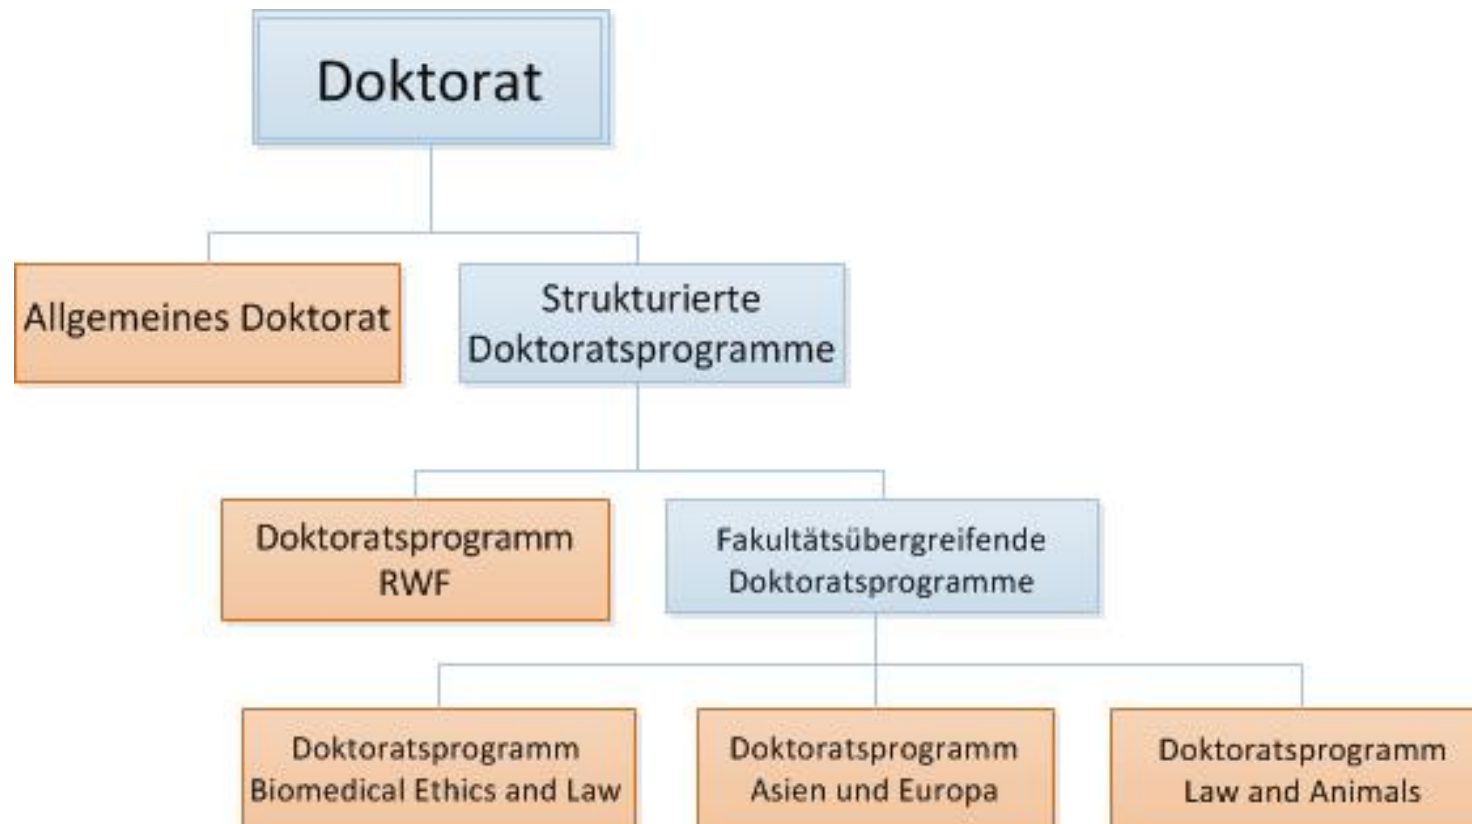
Doktorat

Allgemeines Doktorat

Strukturierte Doktoratsprogramme

Doktoratsprogramm RWF

Fakultätsübergreifende Doktoratsprogramme

Doktoratsprogramm Biomedical Ethics and Law

Doktoratsprogramm Asien und Europa

Doktoratsprogramm Law and Animals